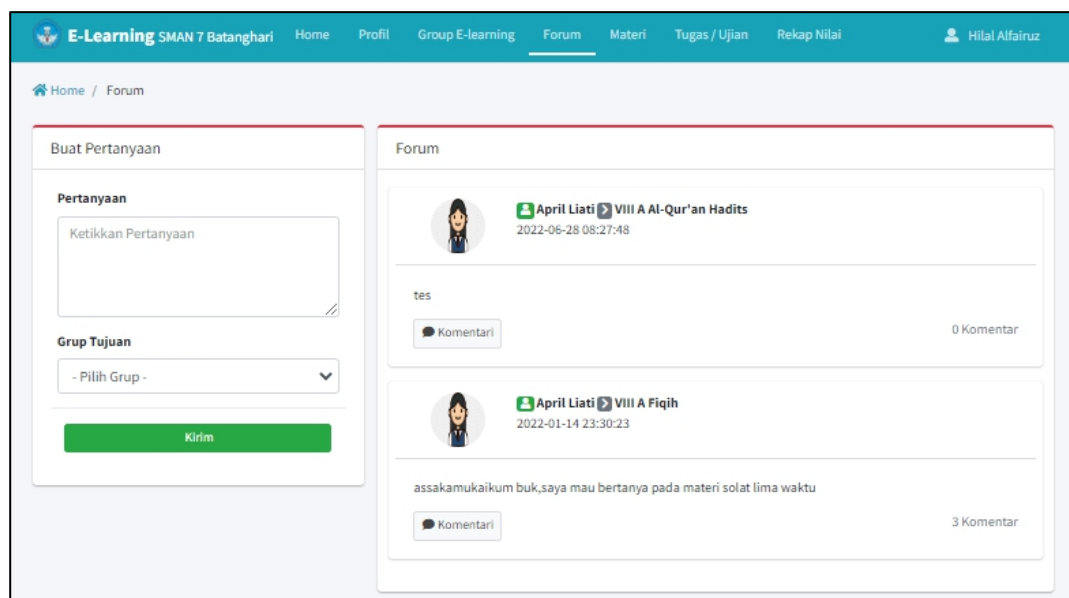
E-Learning SMAN 7 Batanghari Home Profil Group E-learning Forum Materi Tugas / Ujian Rekap Nilai Hilal Alfairuz

Home / Forum

Buat Pertanyaan

Pertanyaan

Ketikkan Pertanyaan

Grup Tujuan

- Pilih Grup -

Kirim

Forum

April Liati VIII A Al-Qur'an Hadits
2022-06-28 08:27:48

tes

Komentari

0 Komentar

April Liati VIII A Fiqih
2022-01-14 23:30:23

assakamukaikum buk,saya mau bertanya pada materi solat lima waktu

Komentari

3 Komentar